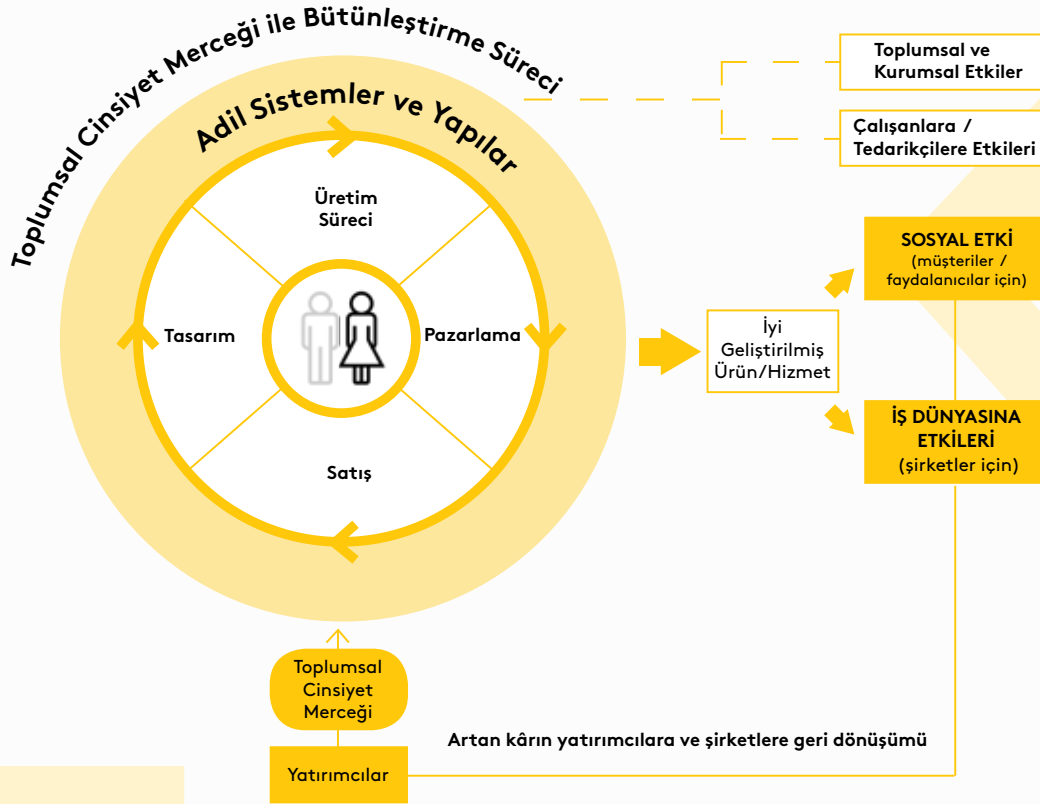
Toplumsal Cinsiyet Merceği ile Bütünleştirme Süreci

Adil Sistemler ve Yapılar

Üretim Süreci

Tasarım

Pazarlama

Satış

Toplumsal ve Kurumsal Etkiler

Çalışanlara / Tedarikçilere Etkileri

SOSYAL ETKİ (müşteriler / faydalanıcılar için)

İyi Geliştirilmiş Ürün/Hizmet

İŞ DÜNYASINA ETKİLERİ (şirketler için)

Toplumsal Cinsiyet Merceği

Artan kârın yatırımcılara ve şirketlere geri dönüşümü

Yatırımcılar